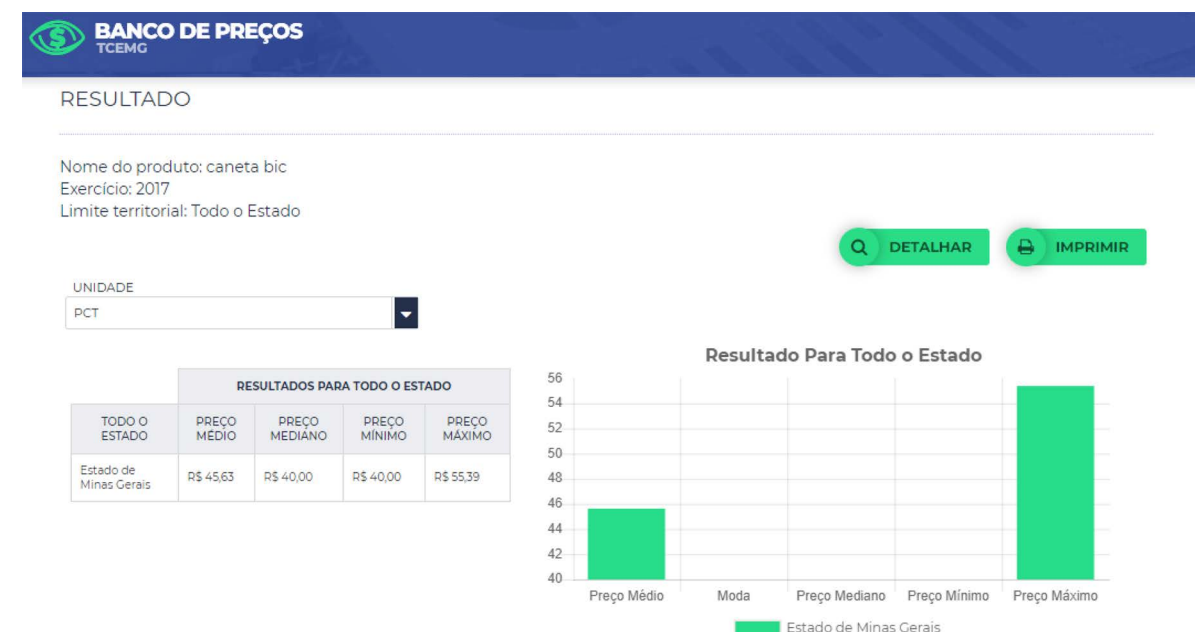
BANCO DE PREÇOS
TCEMG

RESULTADO

Nome do produto: caneta bic
Exercício: 2017
Limite territorial: Todo o Estado

DETALHAR
IMPRIMIR

UNIDADE
PCT

| | RESULTADOS PARA TODO O ESTADO | | | |
|---|---|---|---|---|
| TODO O ESTADO | PREÇO MÉDIO | PREÇO MEDIANO | PREÇO MÍNIMO | PREÇO MÁXIMO |
| Estado de Minas Gerais | R$ 45,63 | R$ 40,00 | R$ 40,00 | R$ 55,39 |

Resultado Para Todo o Estado

56
54
52
50
48
46
44
42
40

Preço Médio
Moda
Preço Mediano
Preço Mínimo
Preço Máximo

Estado de Minas Gerais